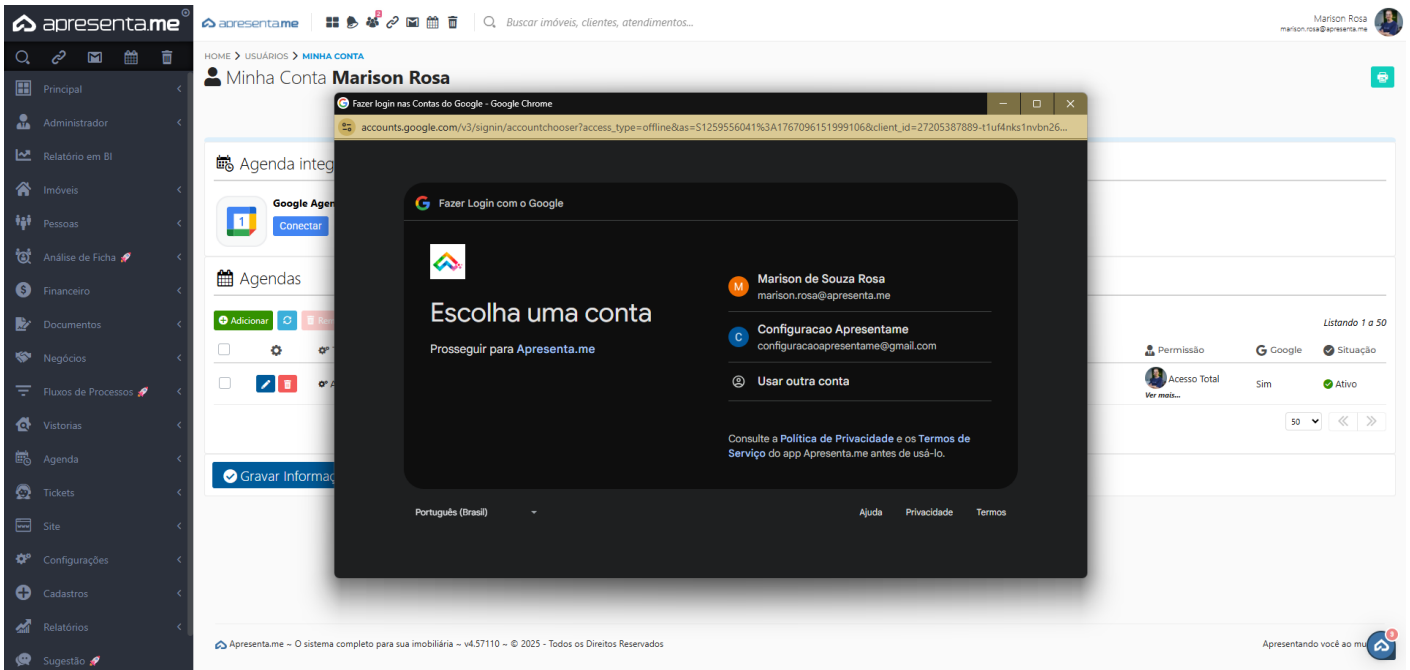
apresenta.me

apresenta.me

Buscar imóveis, clientes, atendimentos...

Marison Rosa
marison.rosa@apresenta.me

Principal
Administrador
Relatório em BI
Imóveis
Pessoas
Análise de Ficha
Financeiro
Documentos
Negócios
Fluxos de Processos
Vistorias
Agenda
Tickets
Site
Configurações
Cadastros
Relatórios
Sugestão

HOME > USUÁRIOS > MINHA CONTA

Minha Conta **Marison Rosa**

Agenda integ

Google Agen
Conectar

Agendas

Adicionar

Listando 1 a 50

Permissão Google Situação

Acesso Total Sim Ativo
Ver mais...

50

Gravar Informaç

Fazer login nas Contas do Google - Google Chrome

accounts.google.com/v3/signin/accountchooser?access_type=offline&as=S1259556041%3A1767096151999106&client_id=27205387889-t1uf4nks1nvbn26...

Fazer Login com o Google

Escolha uma conta

Prosseguir para Apresenta.me

Marison de Souza Rosa
marison.rosa@apresenta.me

Configuracao Apresentame
configuracaoapresentame@gmail.com

Usar outra conta

Consulte a Política de Privacidade e os Termos de Serviço do app Apresenta.me antes de usá-lo.

Português (Brasil)

Ajuda Privacidade Termos

Apresenta.me ~ O sistema completo para sua imobiliária ~ v4.57110 ~ © 2025 - Todos os Direitos Reservados

Apresentando você ao mu